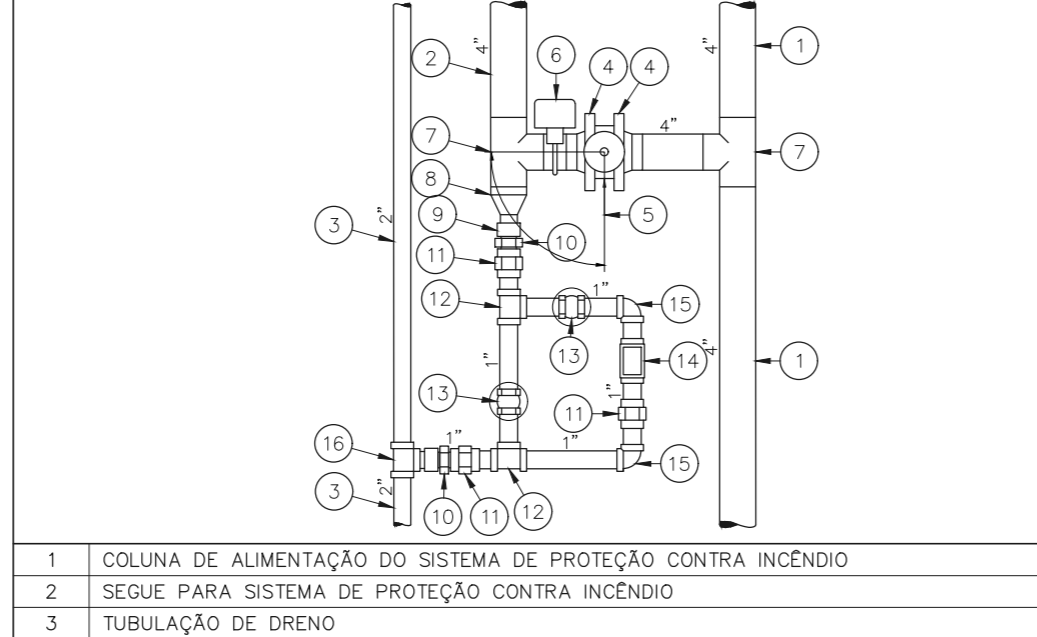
4"
4"
1
2
6
4
4
4"
7
7
8
5
3
2"
9
10
11
12
1"
15
13
1"
14
4"
1
13
1"
11
16
1"
1"
15
3
2"
10
11
12

| 1 | COLUNA DE ALIMENTAÇÃO DO SISTEMA DE PROTEÇÃO CONTRA INCÊNDIO |
|---|---|
| 2 | SEGUE PARA SISTEMA DE PROTEÇÃO CONTRA INCÊNDIO |
| 3 | TUBULAÇÃO DE DRENO |